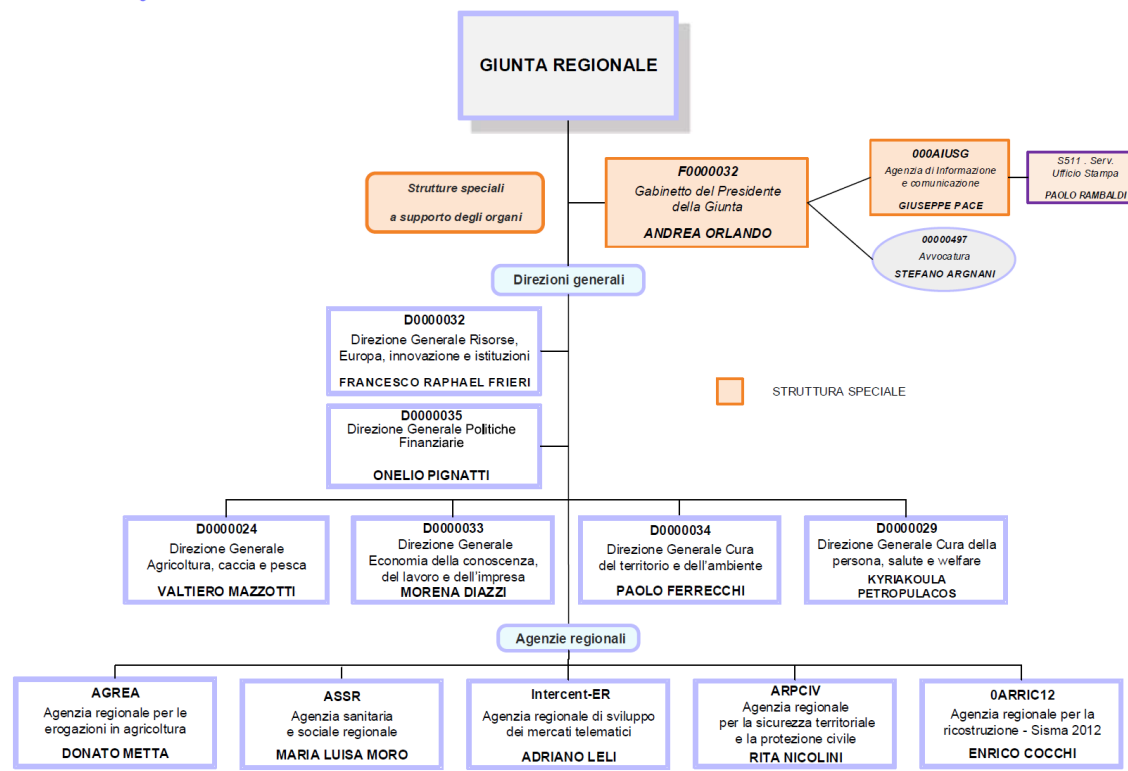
GIUNTA REGIONALE

Strutture speciali

a supporto degli organi

F0000032
Gabinetto del Presidente della Giunta
ANDREA ORLANDO

000AIUSG
Agenzia di Informazione e comunicazione
GIUSEPPE PACE

S511 . Serv. Ufficio Stampa
PAOLO RAMBALDI

00000497
Avvocatura
STEFANO ARGNANI

Direzioni generali

D0000032
Direzione Generale Risorse, Europa, innovazione e istituzioni
FRANCESCO RAPHAEL FRIERI

STRUTTURA SPECIALE

D0000035
Direzione Generale Politiche Finanziarie
ONELIO PIGNATTI

D0000024
Direzione Generale Agricoltura, caccia e pesca
VALTIERO MAZZOTTI

D0000033
Direzione Generale Economia della conoscenza, del lavoro e dell'impresa
MORENA DIAZZI

D0000034
Direzione Generale Cura del territorio e dell'ambiente
PAOLO FERRECCHI

D0000029
Direzione Generale Cura della persona, salute e welfare
KYRIAKOULA PETROPULACOS

Agenzie regionali

AGREA
Agenzia regionale per le erogazioni in agricoltura
DONATO METTA

ASSR
Agenzia sanitaria e sociale regionale
MARIA LUISA MORO

Intercent-ER
Agenzia regionale di sviluppo dei mercati telematici
ADRIANO LELI

ARPCIV
Agenzia regionale per la sicurezza territoriale e la protezione civile
RITA NICOLINI

0ARRIC12
Agenzia regionale per la ricostruzione - Sisma 2012
ENRICO COCCHI